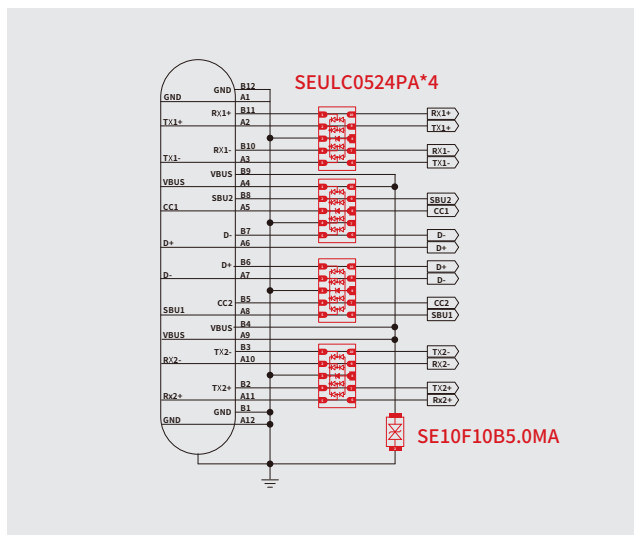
SEULC0524PA*4

GND
TX1+
TX1-
VBUS
CC1
D+
D-
SBU1
VBUS
RX2-
Rx2+
GND

GND
RX1+
RX1-
VBUS
SBU2
D-
D+
CC2
VBUS
TX2-
TX2+
GND

B12
A1
B11
A2
B10
A3
B9
A4
B8
A5
B7
A6
B6
A7
B5
A8
B4
A9
B3
A10
B2
A11
B1
A12

RX1+
TX1+
RX1-
TX1-
SBU2
CC1
D-
D+
D+
D-
CC2
SBU1
TX2-
RX2-
TX2+
Rx2+

SE10F10B5.0MA